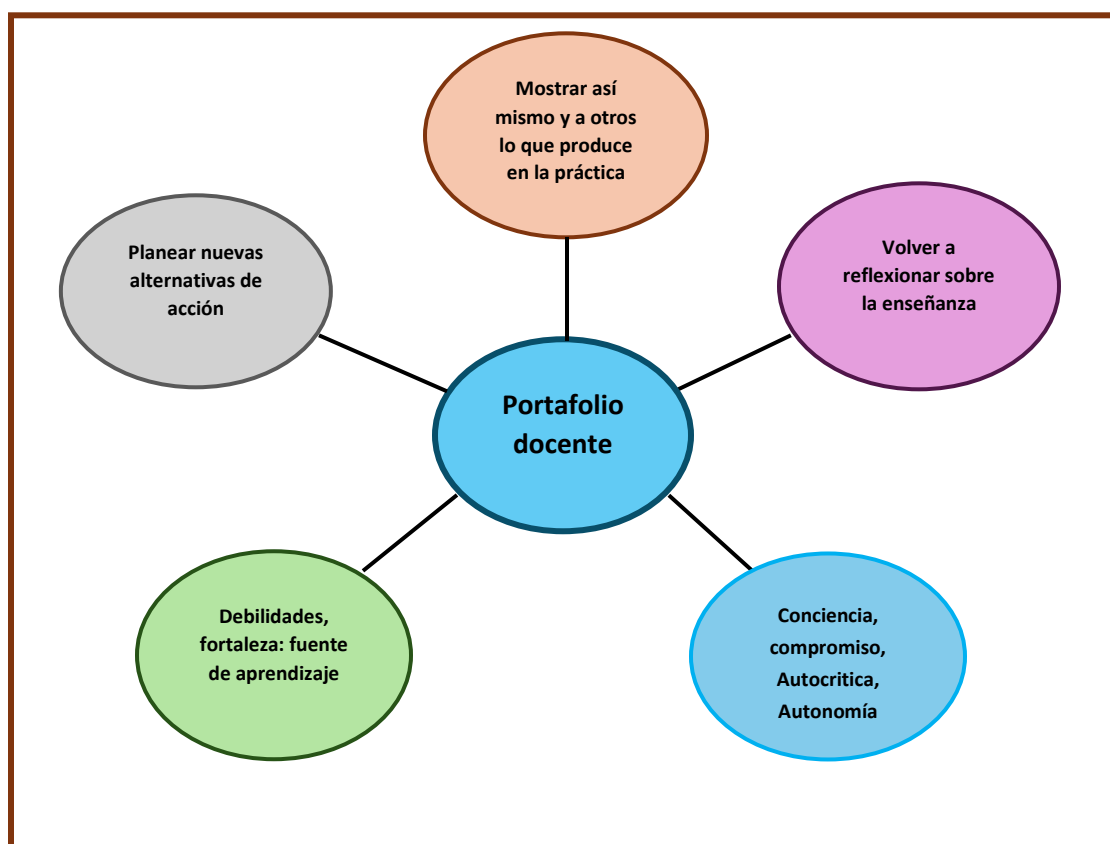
Mostrar así mismo y a otros lo que produce en la práctica

Planear nuevas alternativas de acción

Volver a reflexionar sobre la enseñanza

Portafolio docente

Debilidades, fortaleza: fuente de aprendizaje

Conciencia, compromiso, Autocritica, Autonomía